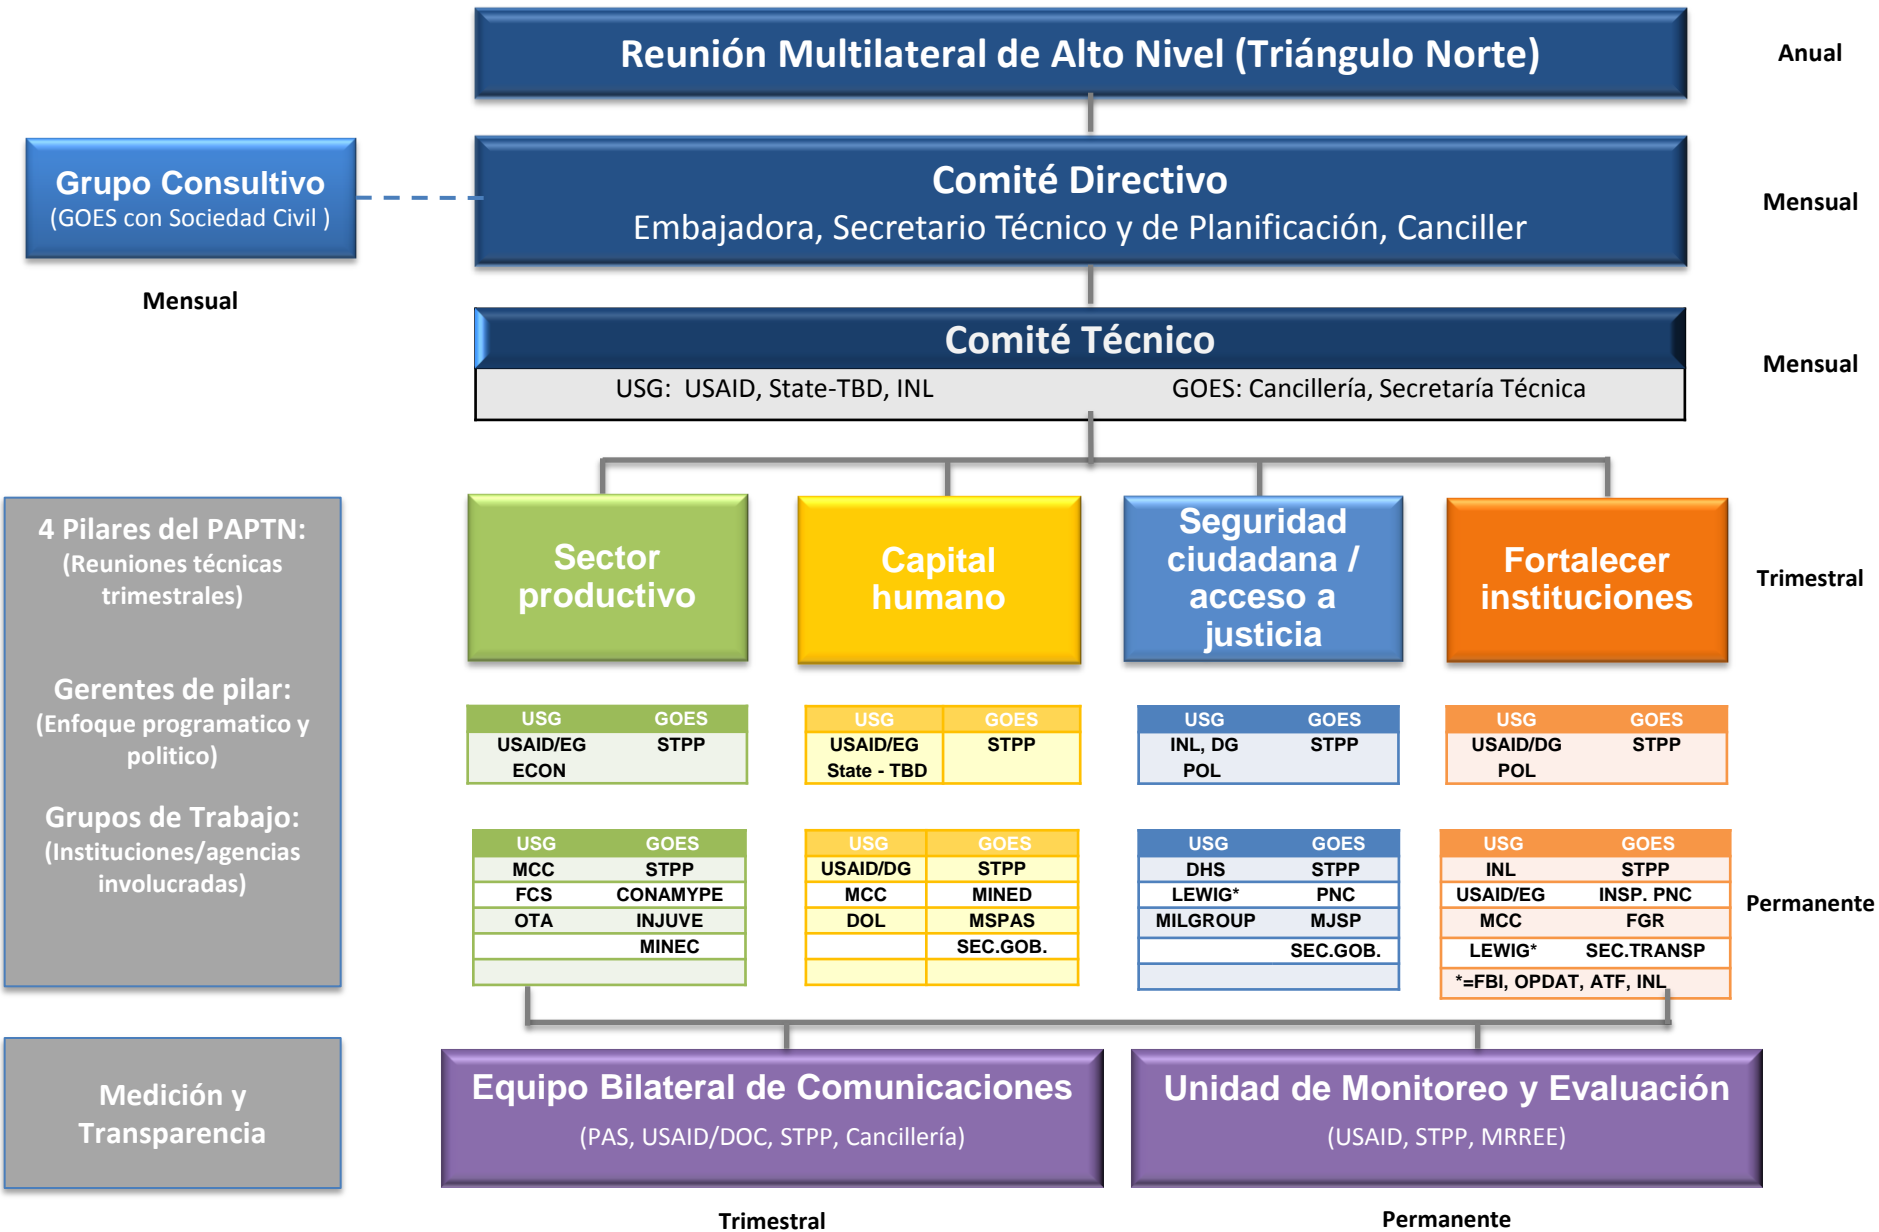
Reunión Multilateral de Alto Nivel (Triángulo Norte)

Anual

Grupo Consultivo
(GOES con Sociedad Civil )

Mensual

Comité Directivo
Embajadora, Secretario Técnico y de Planificación, Canciller

Mensual

Comité Técnico
USG: USAID, State-TBD, INL GOES: Cancillería, Secretaría Técnica

Mensual

4 Pilares del PAPTN:
(Reuniones técnicas trimestrales)

Gerentes de pilar:
(Enfoque programatico y politico)

Grupos de Trabajo:
(Instituciones/agencias involucradas)

Sector productivo

Capital humano

Seguridad ciudadana / acceso a justicia

Fortalecer instituciones

Trimestral

| USG | GOES |
|---|---|
| USAID/EG ECON | STPP |

| USG | GOES |
|---|---|
| USAID/EG State - TBD | STPP |

| USG | GOES |
|---|---|
| INL, DG POL | STPP |

| USG | GOES |
|---|---|
| USAID/DG POL | STPP |

| USG | GOES |
|---|---|
| MCC | STPP |
| FCS | CONAMYPE |
| OTA | INJUVE |
| | MINEC |

| USG | GOES |
|---|---|
| USAID/DG | STPP |
| MCC | MINED |
| DOL | MSPAS |
| | SEC.GOB. |

| USG | GOES |
|---|---|
| DHS | STPP |
| LEWIG* | PNC |
| MILGROUP | MJSP |
| | SEC.GOB. |

| USG | GOES |
|---|---|
| INL | STPP |
| USAID/EG | INSP. PNC |
| MCC | FGR |
| LEWIG* | SEC.TRANSP |

*=FBI, OPDAT, ATF, INL

Permanente

Medición y Transparencia

Equipo Bilateral de Comunicaciones
(PAS, USAID/DOC, STPP, Cancillería)

Unidad de Monitoreo y Evaluación
(USAID, STPP, MRREE)

Trimestral

Permanente